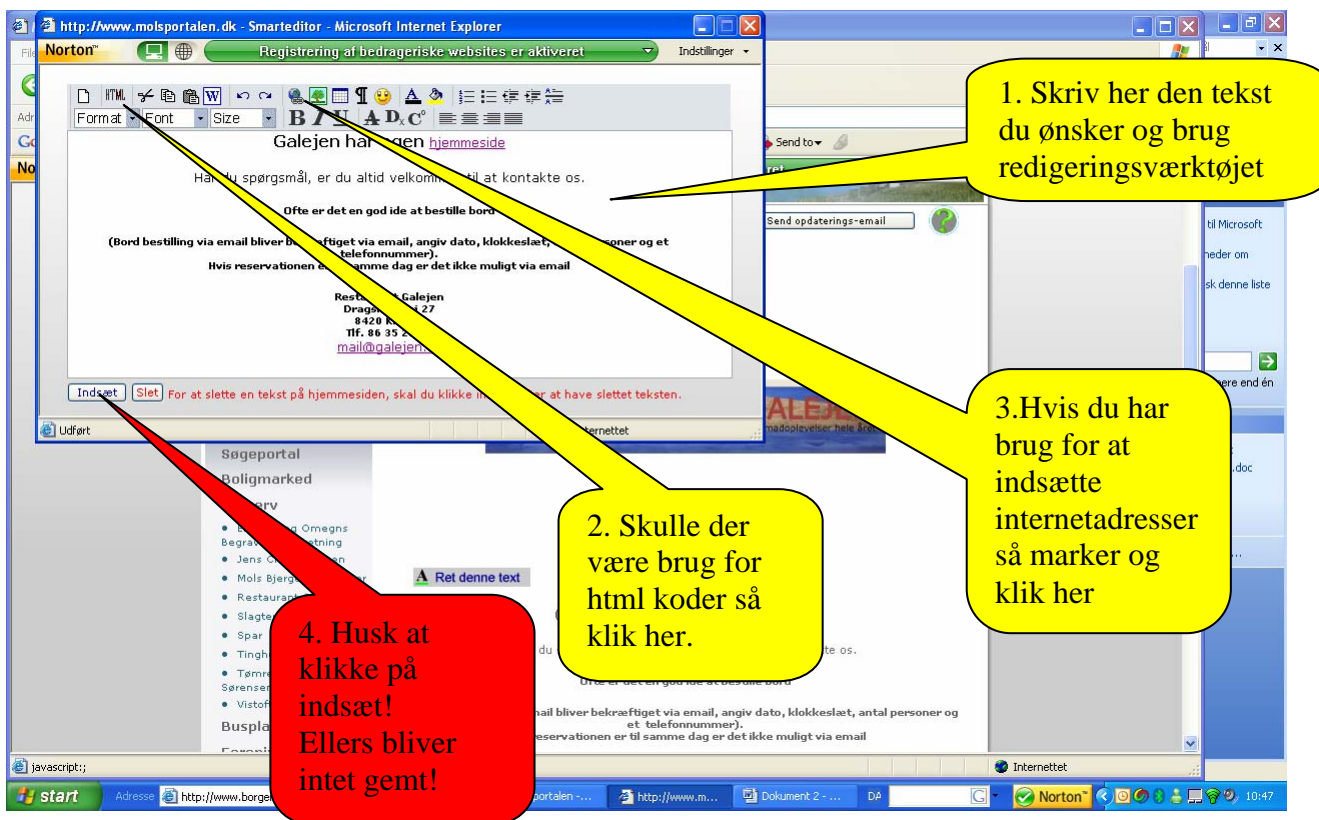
http://www.molsportalen.dk - Smarteditor - Microsoft Internet Explorer

Norton

Registrering af bedrageriske websites er aktiveret

Indstillinger

HTML

Format Font Size

B I U

Galejen har egen hjemmeside

Har du spørgsmål, er du altid velkommen til at kontakte os.

Ofte er det en god ide at bestille bord

(Bord bestilling via email bliver bekræftiget via email, angiv dato, klokkeslæt, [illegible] personer og et telefonnummer).
Hvis reservationen er til samme dag er det ikke muligt via email

Restaurant Galejen
Dragsmur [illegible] 27
8420 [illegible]
Tlf. 86 35 2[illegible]
mail@galejen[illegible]

Indsæt Slet For at slette en tekst på hjemmesiden, skal du klikke in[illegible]er at have slettet teksten.

Udført

Internettet

1. Skriv her den tekst du ønsker og brug redigeringsværktøjet

Send to

Send opdaterings-email

til Microsoft

heder om

sk denne liste

ere end én

.doc

3.Hvis du har brug for at indsætte internetadresser så marker og klik her

2. Skulle der være brug for html koder så klik her.

4. Husk at klikke på indsæt! Ellers bliver intet gemt!

Søgeportal

Boligmarked

Erhverv

Begravelse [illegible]

Jens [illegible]

Mols Bjerge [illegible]

Restaurant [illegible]

Slagte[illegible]

Spar

Tingh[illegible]

Tømre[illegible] Sørensen

Vistof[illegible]

Buspla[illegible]

Ret denne text

du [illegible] te os.

Ofte er det en god ide at bestille bord

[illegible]ail bliver bekræftiget via email, angiv dato, klokkeslæt, antal personer og et telefonnummer).
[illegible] reservationen er til samme dag er det ikke muligt via email

javascript:;

Internettet

start

Adresse http://www.borge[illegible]

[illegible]portalen -...

http://www.m...

Dokument 2 - ...

DA

Norton

10:47